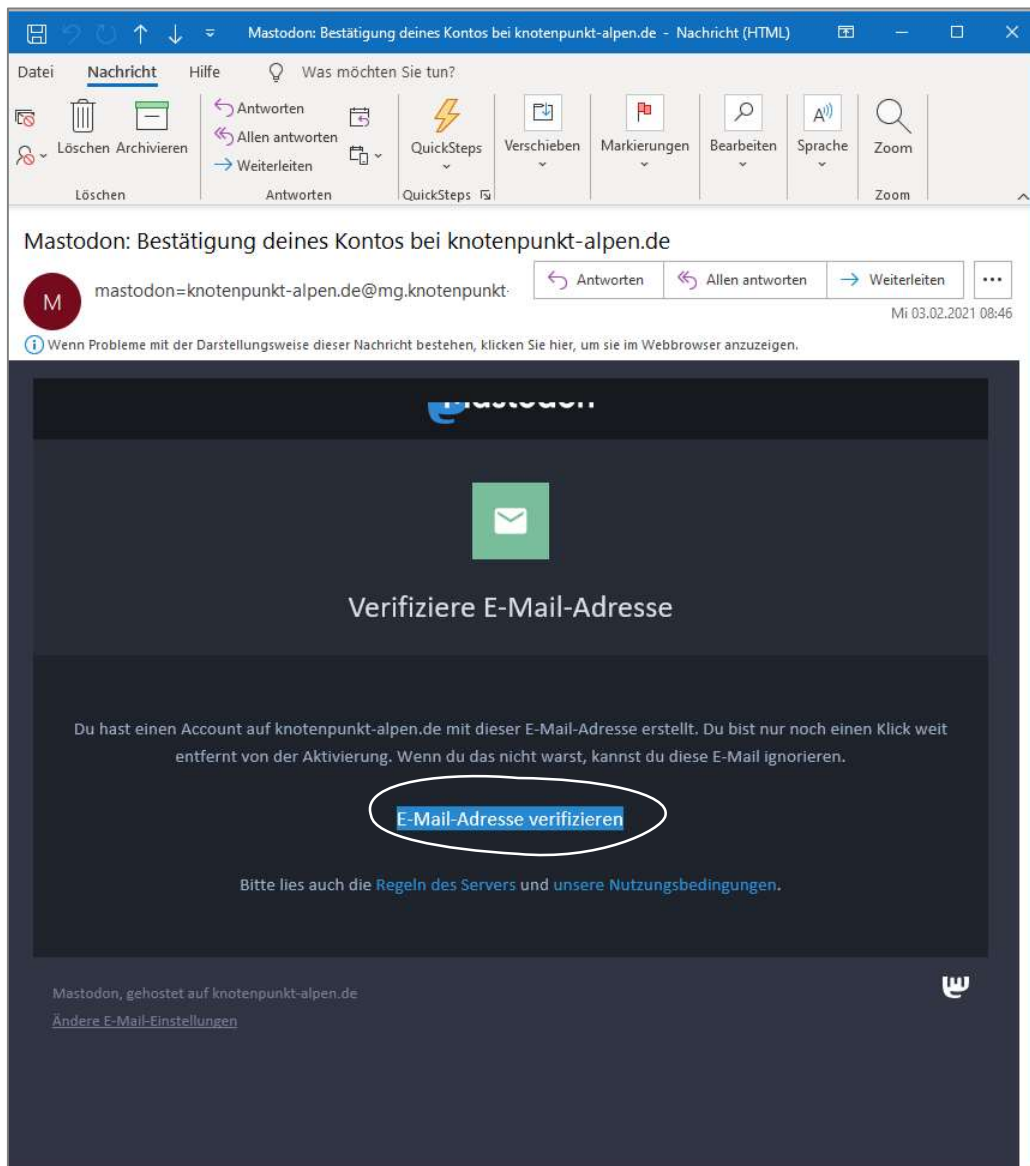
Mastodon: Bestätigung deines Kontos bei knotenpunkt-alpen.de - Nachricht (HTML)

Datei Nachricht Hilfe Was möchten Sie tun?

Löschen Archivieren
Löschen

Antworten
Allen antworten
Weiterleiten
Antworten

QuickSteps
QuickSteps

Verschieben

Markierungen

Bearbeiten

Sprache

Zoom
Zoom

Mastodon: Bestätigung deines Kontos bei knotenpunkt-alpen.de

M

mastodon=knotenpunkt-alpen.de@mg.knotenpunkt-

Antworten Allen antworten Weiterleiten ...

Mi 03.02.2021 08:46

Wenn Probleme mit der Darstellungsweise dieser Nachricht bestehen, klicken Sie hier, um sie im Webbrowser anzuzeigen.

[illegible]

Verifiziere E-Mail-Adresse

Du hast einen Account auf knotenpunkt-alpen.de mit dieser E-Mail-Adresse erstellt. Du bist nur noch einen Klick weit entfernt von der Aktivierung. Wenn du das nicht warst, kannst du diese E-Mail ignorieren.

E-Mail-Adresse verifizieren

Bitte lies auch die Regeln des Servers und unsere Nutzungsbedingungen.

Mastodon, gehostet auf knotenpunkt-alpen.de

Ändere E-Mail-Einstellungen